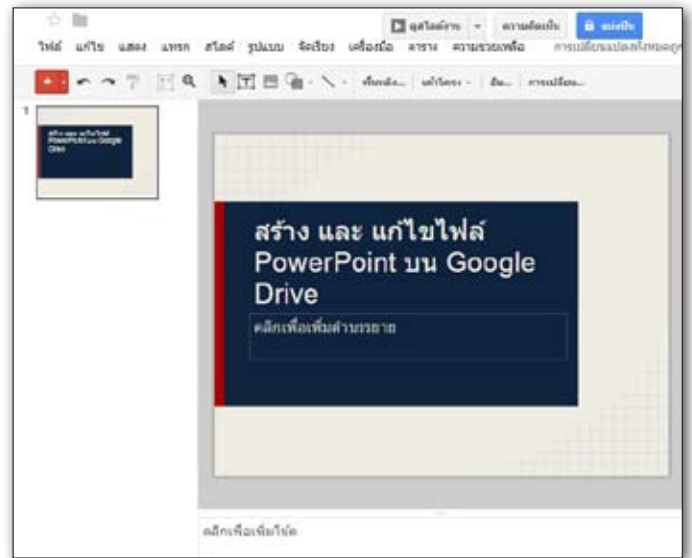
ไฟล์ แก้ไข แสดง แทรก สไลด์ รูปแบบ จัดเรียง เครื่องมือ ตาราง ความช่วยเหลือ การเปลี่ยนแปลงทั้งหมด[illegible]

ดูสไลด์โชว์ ความคิดเห็น แชร์

พื้นหลัง... เค้าโครง ธีม... การเปลี่ยน...

1

สร้าง และ แก้ไขไฟล์ PowerPoint บน Google Drive

คลิกเพื่อเพิ่มคำบรรยาย

คลิกเพื่อเพิ่มโน้ต